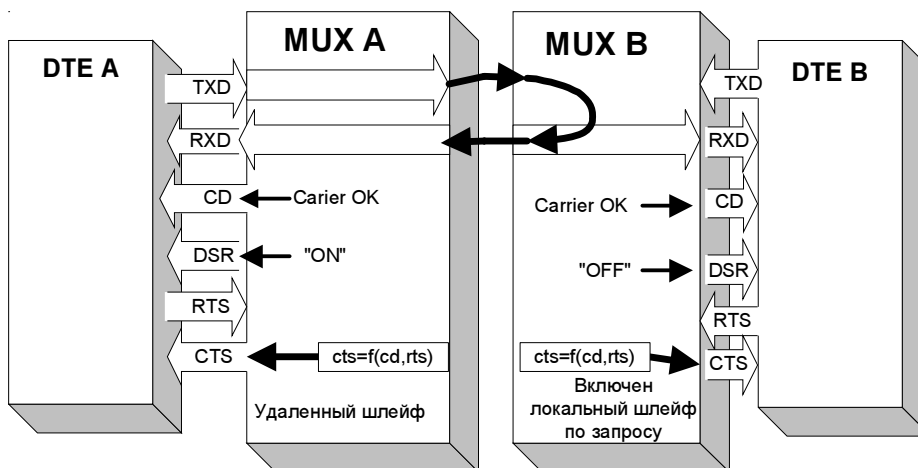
DTE A

MUX A

MUX B

DTE B

TXD

RXD

CD

Carier OK

DSR

"ON"

RTS

CTS

cts=f(cd,rts)

Удаленный шлейф

TXD

RXD

Carrier OK

CD

"OFF"

DSR

RTS

cts=f(cd,rts)

CTS

Включен локальный шлейф по запросу